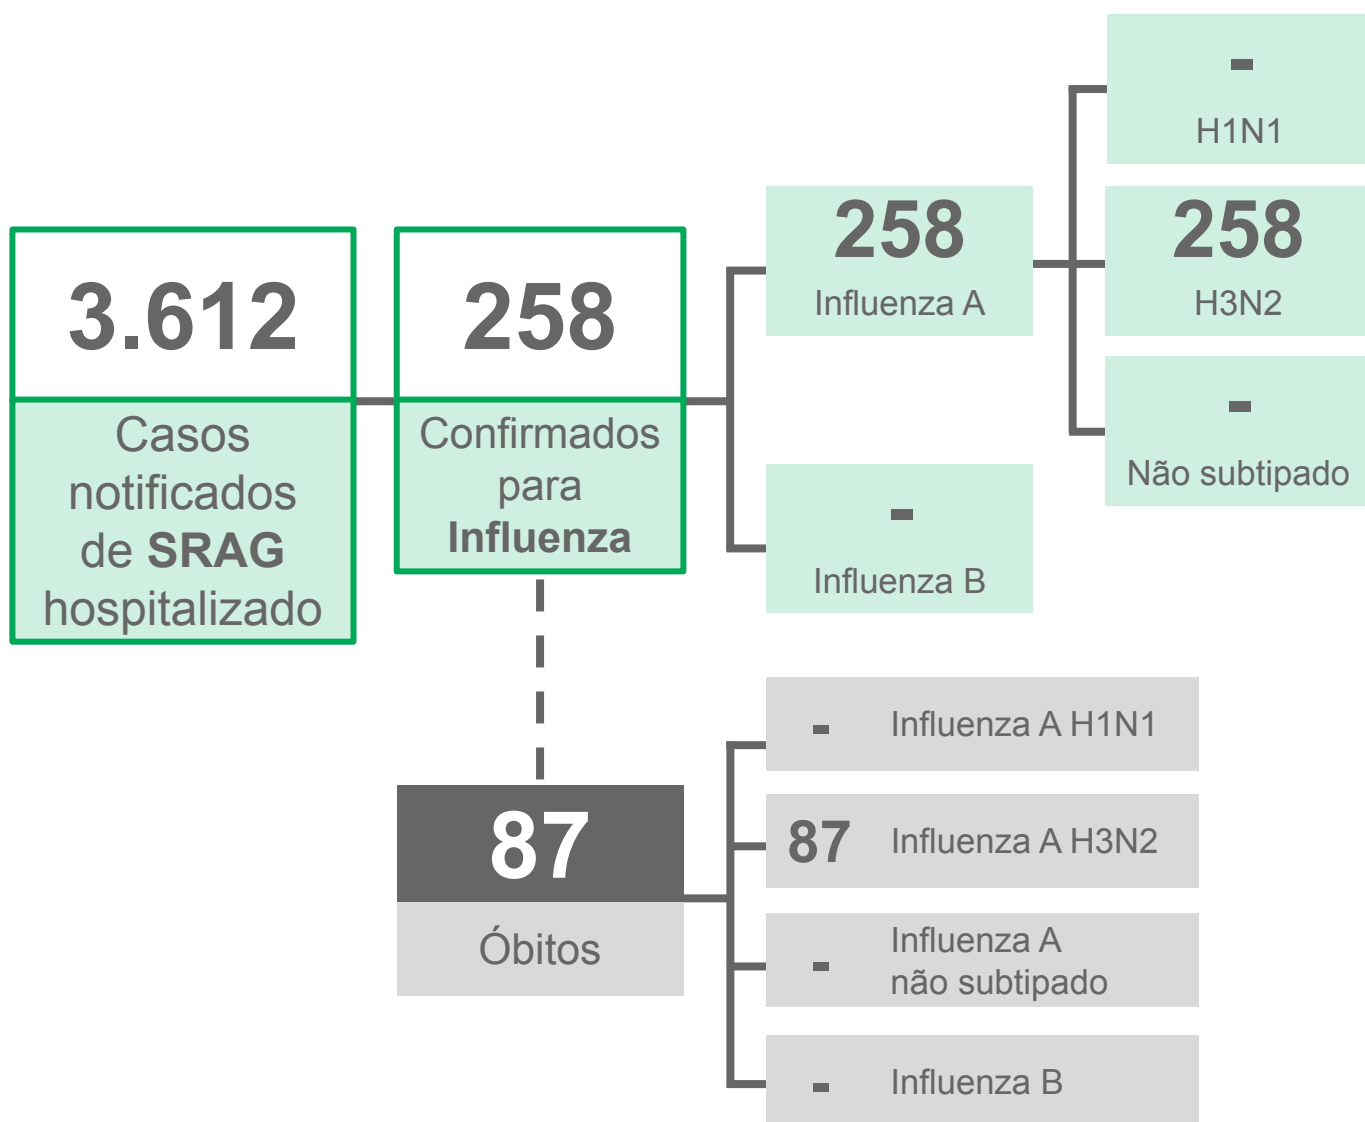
3.612

Casos notificados de **SRAG** hospitalizado

258

Confirmados para **Influenza**

258

Influenza A

-

Influenza B

-

H1N1

258

H3N2

-

Não subtipado

87

Óbitos

- Influenza A H1N1

87 Influenza A H3N2

- Influenza A não subtipado

- Influenza B